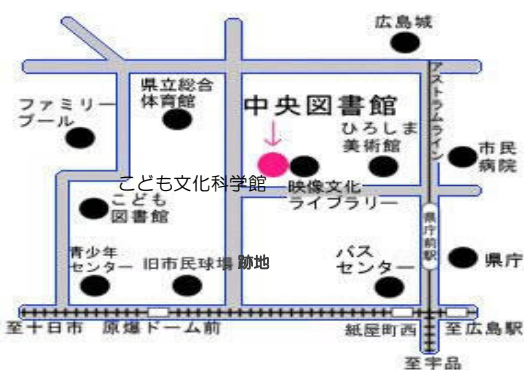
広島城

アストラムライン

ファミリープール

県立総合体育館

中央図書館

ひろしま美術館

市民病院

こども文化科学館

映像文化ライブラリー

こども図書館

県庁前駅

青少年センター

旧市民球場跡地

バスセンター

県庁

至十日市

原爆ドーム前

紙屋町西

至広島駅

至宇品